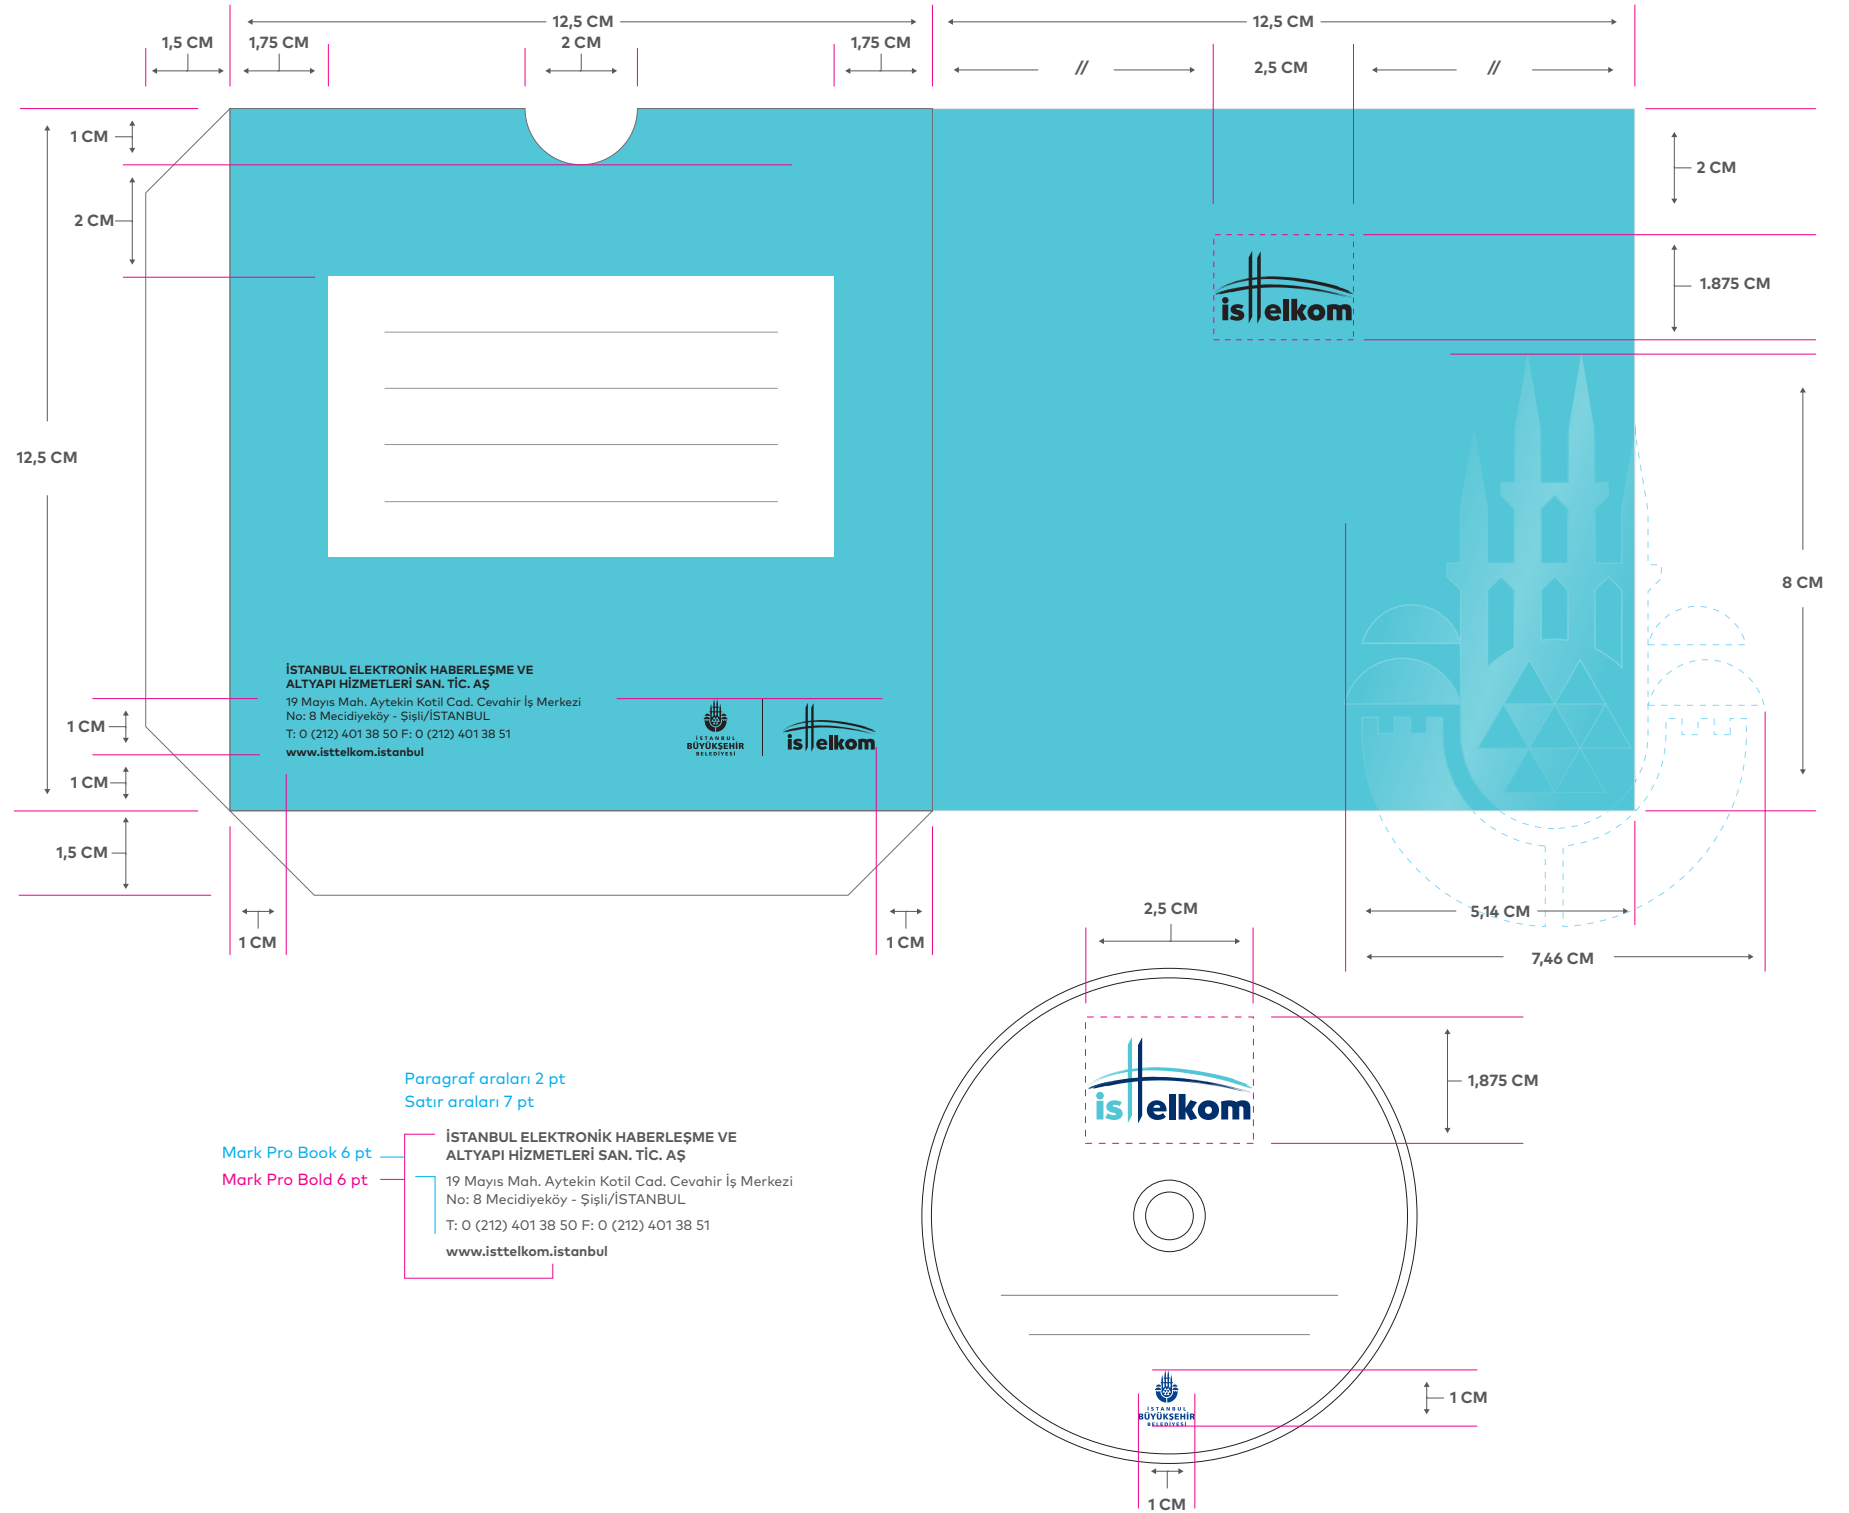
12,5 CM

1,5 CM

1,75 CM

2 CM

1,75 CM

12,5 CM

//

2,5 CM

//

1 CM

2 CM

2 CM

1.875 CM

12,5 CM

isttelkom

8 CM

İSTANBUL ELEKTRONİK HABERLEŞME VE ALTYAPI HİZMETLERİ SAN. TİC. AŞ

19 Mayıs Mah. Aytekin Kotil Cad. Cevahir İş Merkezi No: 8 Mecidiyeköy - Şişli/İSTANBUL

T: 0 (212) 401 38 50 F: 0 (212) 401 38 51

www.isttelkom.istanbul

İSTANBUL BÜYÜKŞEHİR BELEDİYESİ

isttelkom

1 CM

1 CM

1,5 CM

1 CM

1 CM

2,5 CM

5,14 CM

7,46 CM

isttelkom

1,875 CM

Paragraf araları 2 pt

Satır araları 7 pt

Mark Pro Book 6 pt

Mark Pro Bold 6 pt

İSTANBUL ELEKTRONİK HABERLEŞME VE ALTYAPI HİZMETLERİ SAN. TİC. AŞ

19 Mayıs Mah. Aytekin Kotil Cad. Cevahir İş Merkezi No: 8 Mecidiyeköy - Şişli/İSTANBUL

T: 0 (212) 401 38 50 F: 0 (212) 401 38 51

www.isttelkom.istanbul

İSTANBUL BÜYÜKŞEHİR BELEDİYESİ

1 CM

1 CM